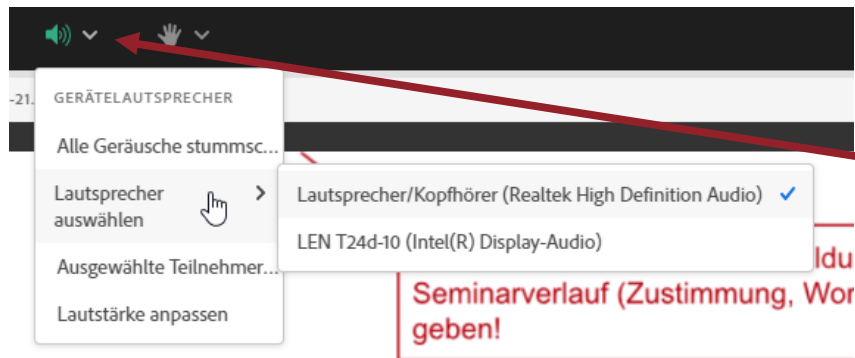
-21.

GERÄTELAUTSPRECHER

Alle Geräusche stummsc...

Lautsprecher auswählen

Ausgewählte Teilnehmer...

Lautstärke anpassen

Lautsprecher/Kopfhörer (Realtek High Definition Audio) ✓

LEN T24d-10 (Intel(R) Display-Audio)

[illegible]ldu

Seminarverlauf (Zustimmung, Wor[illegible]

geben!